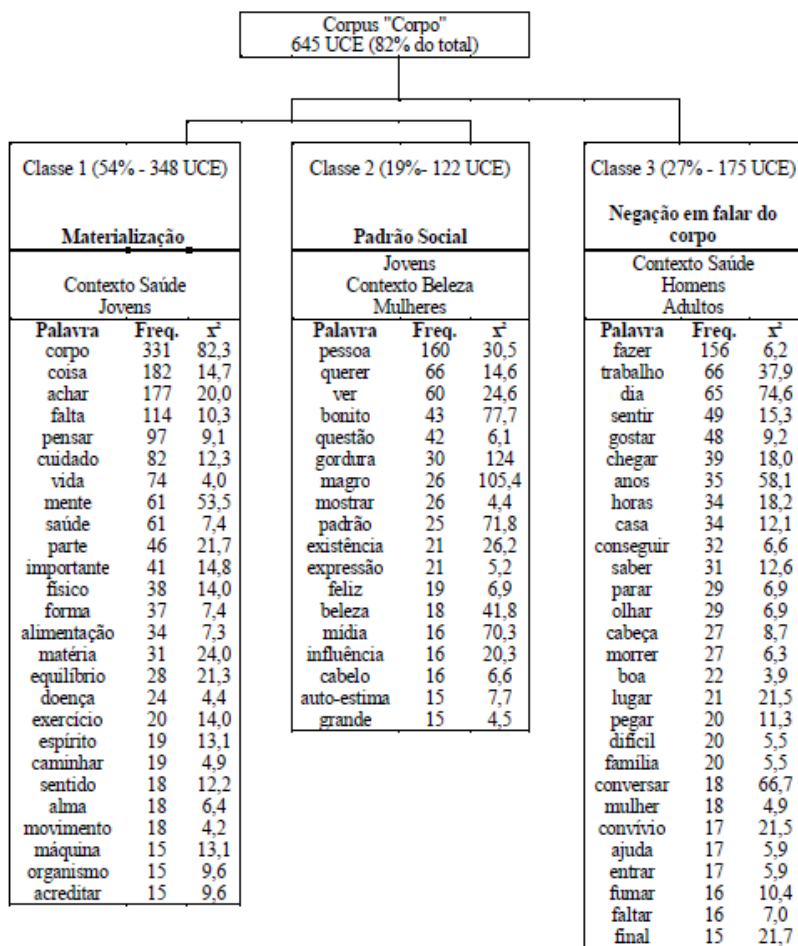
Corpus "Corpo"
645 UCE (82% do total)

Classe 1 (54% - 348 UCE)

Materialização

Contexto Saúde
Jovens

| Palavra | Freq. | $x^2$ |
|---|---|---|
| corpo | 331 | 82,3 |
| coisa | 182 | 14,7 |
| achar | 177 | 20,0 |
| falta | 114 | 10,3 |
| pensar | 97 | 9,1 |
| cuidado | 82 | 12,3 |
| vida | 74 | 4,0 |
| mente | 61 | 53,5 |
| saúde | 61 | 7,4 |
| parte | 46 | 21,7 |
| importante | 41 | 14,8 |
| físico | 38 | 14,0 |
| forma | 37 | 7,4 |
| alimentação | 34 | 7,3 |
| matéria | 31 | 24,0 |
| equilíbrio | 28 | 21,3 |
| doença | 24 | 4,4 |
| exercício | 20 | 14,0 |
| espírito | 19 | 13,1 |
| caminhar | 19 | 4,9 |
| sentido | 18 | 12,2 |
| alma | 18 | 6,4 |
| movimento | 18 | 4,2 |
| máquina | 15 | 13,1 |
| organismo | 15 | 9,6 |
| acreditar | 15 | 9,6 |

Classe 2 (19%- 122 UCE)

Padrão Social

Jovens
Contexto Beleza
Mulheres

| Palavra | Freq. | $x^2$ |
|---|---|---|
| pessoa | 160 | 30,5 |
| querer | 66 | 14,6 |
| ver | 60 | 24,6 |
| bonito | 43 | 77,7 |
| questão | 42 | 6,1 |
| gordura | 30 | 124 |
| magro | 26 | 105,4 |
| mostrar | 26 | 4,4 |
| padrão | 25 | 71,8 |
| existência | 21 | 26,2 |
| expressão | 21 | 5,2 |
| feliz | 19 | 6,9 |
| beleza | 18 | 41,8 |
| mídia | 16 | 70,3 |
| influência | 16 | 20,3 |
| cabelo | 16 | 6,6 |
| auto-estima | 15 | 7,7 |
| grande | 15 | 4,5 |

Classe 3 (27% - 175 UCE)

Negação em falar do corpo

Contexto Saúde
Homens
Adultos

| Palavra | Freq. | $x^2$ |
|---|---|---|
| fazer | 156 | 6,2 |
| trabalho | 66 | 37,9 |
| dia | 65 | 74,6 |
| sentir | 49 | 15,3 |
| gostar | 48 | 9,2 |
| chegar | 39 | 18,0 |
| anos | 35 | 58,1 |
| horas | 34 | 18,2 |
| casa | 34 | 12,1 |
| conseguir | 32 | 6,6 |
| saber | 31 | 12,6 |
| parar | 29 | 6,9 |
| olhar | 29 | 6,9 |
| cabeça | 27 | 8,7 |
| morrer | 27 | 6,3 |
| boa | 22 | 3,9 |
| lugar | 21 | 21,5 |
| pegar | 20 | 11,3 |
| difícil | 20 | 5,5 |
| família | 20 | 5,5 |
| conversar | 18 | 66,7 |
| mulher | 18 | 4,9 |
| convívio | 17 | 21,5 |
| ajuda | 17 | 5,9 |
| entrar | 17 | 5,9 |
| fumar | 16 | 10,4 |
| faltar | 16 | 7,0 |
| final | 15 | 21,7 |